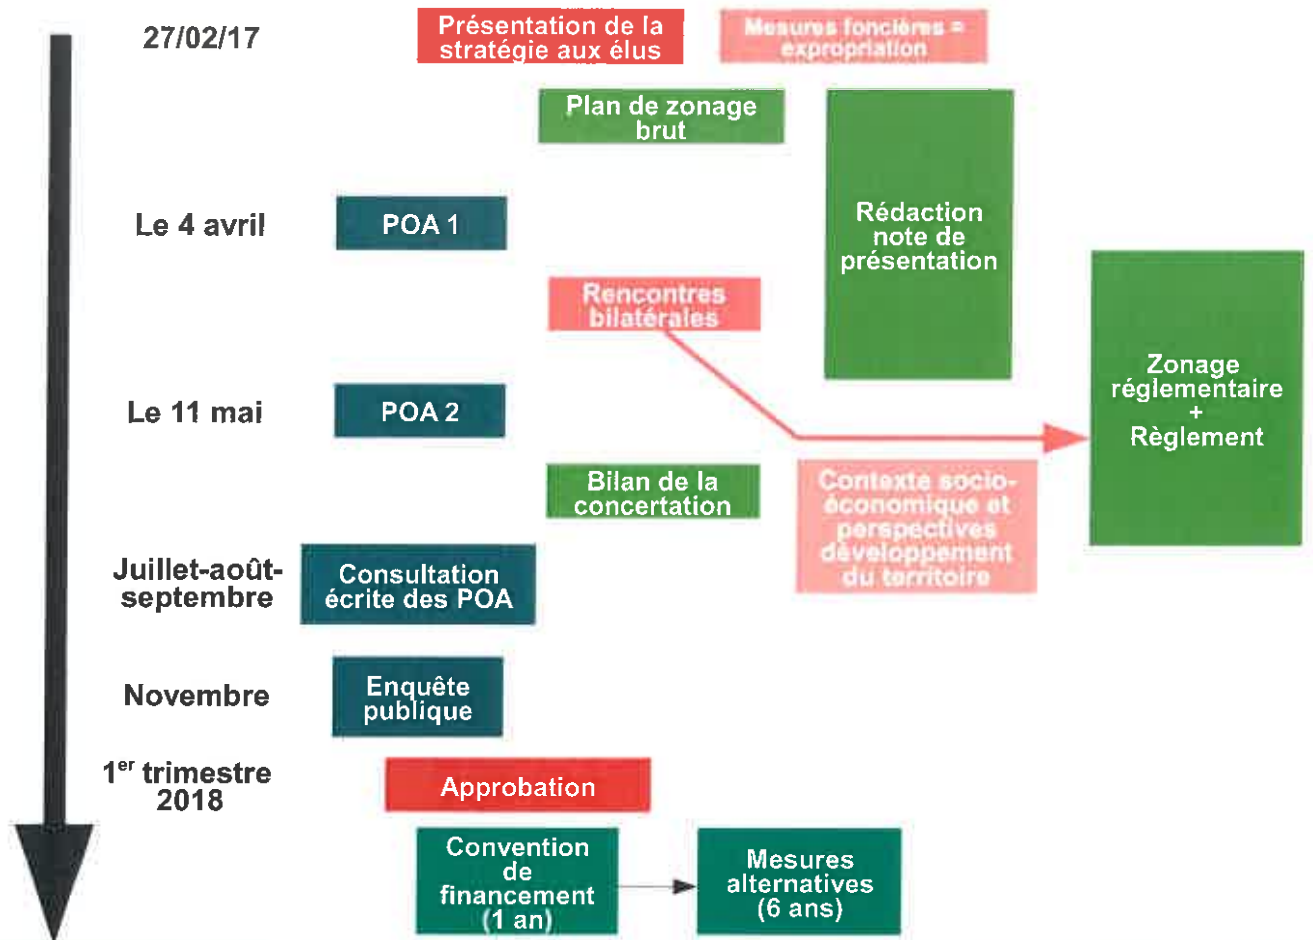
27/02/17

Présentation de la stratégie aux élus

Mesures foncières = expropriation

Plan de zonage brut

Rédaction note de présentation

Le 4 avril

POA 1

Rencontres bilatérales

Zonage réglementaire + Règlement

Le 11 mai

POA 2

Bilan de la concertation

Contexte socio-économique et perspectives développement du territoire

Juillet-août-septembre

Consultation écrite des POA

Novembre

Enquête publique

1$^{er}$ trimestre 2018

Approbation

Convention de financement (1 an)

Mesures alternatives (6 ans)